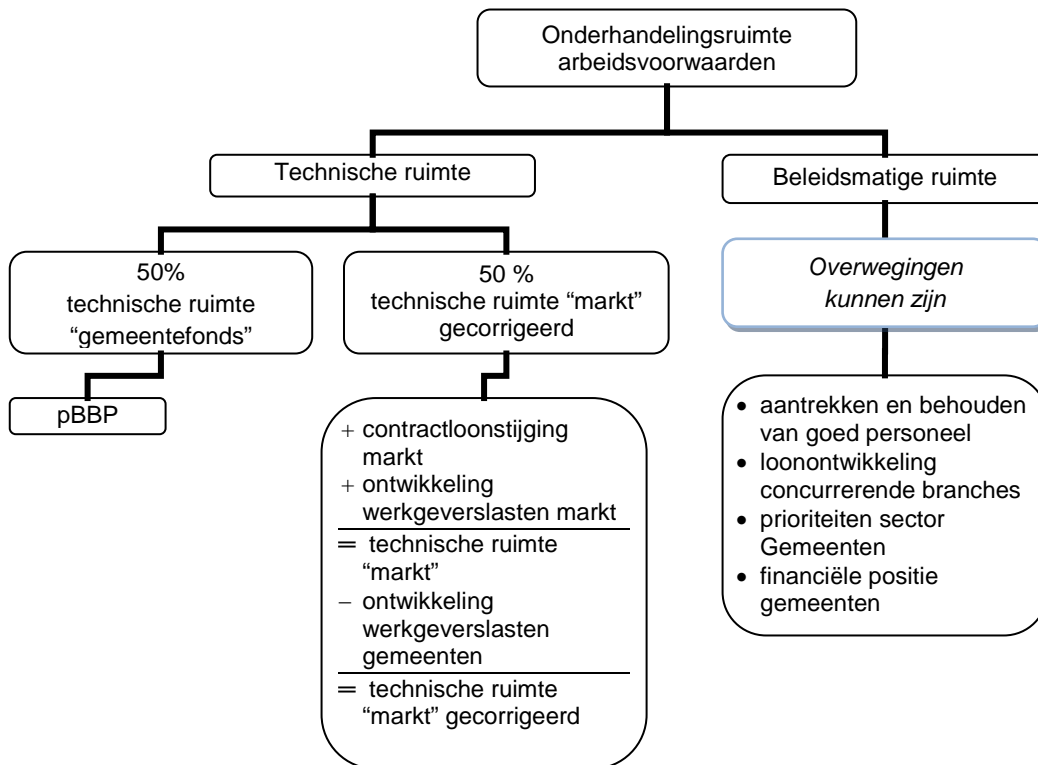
Onderhandelingsruimte arbeidsvoorwaarden

Technische ruimte

Beleidsmatige ruimte

50%
technische ruimte "gemeentefonds"

50 %
technische ruimte "markt" gecorrigeerd

*Overwegingen kunnen zijn*

pBBP

+ contractloonstijging markt
+ ontwikkeling werkgeverslasten markt
= technische ruimte "markt"
− ontwikkeling werkgeverslasten gemeenten
= technische ruimte "markt" gecorrigeerd

• aantrekken en behouden van goed personeel
• loonontwikkeling concurrerende branches
• prioriteiten sector Gemeenten
• financiële positie gemeenten